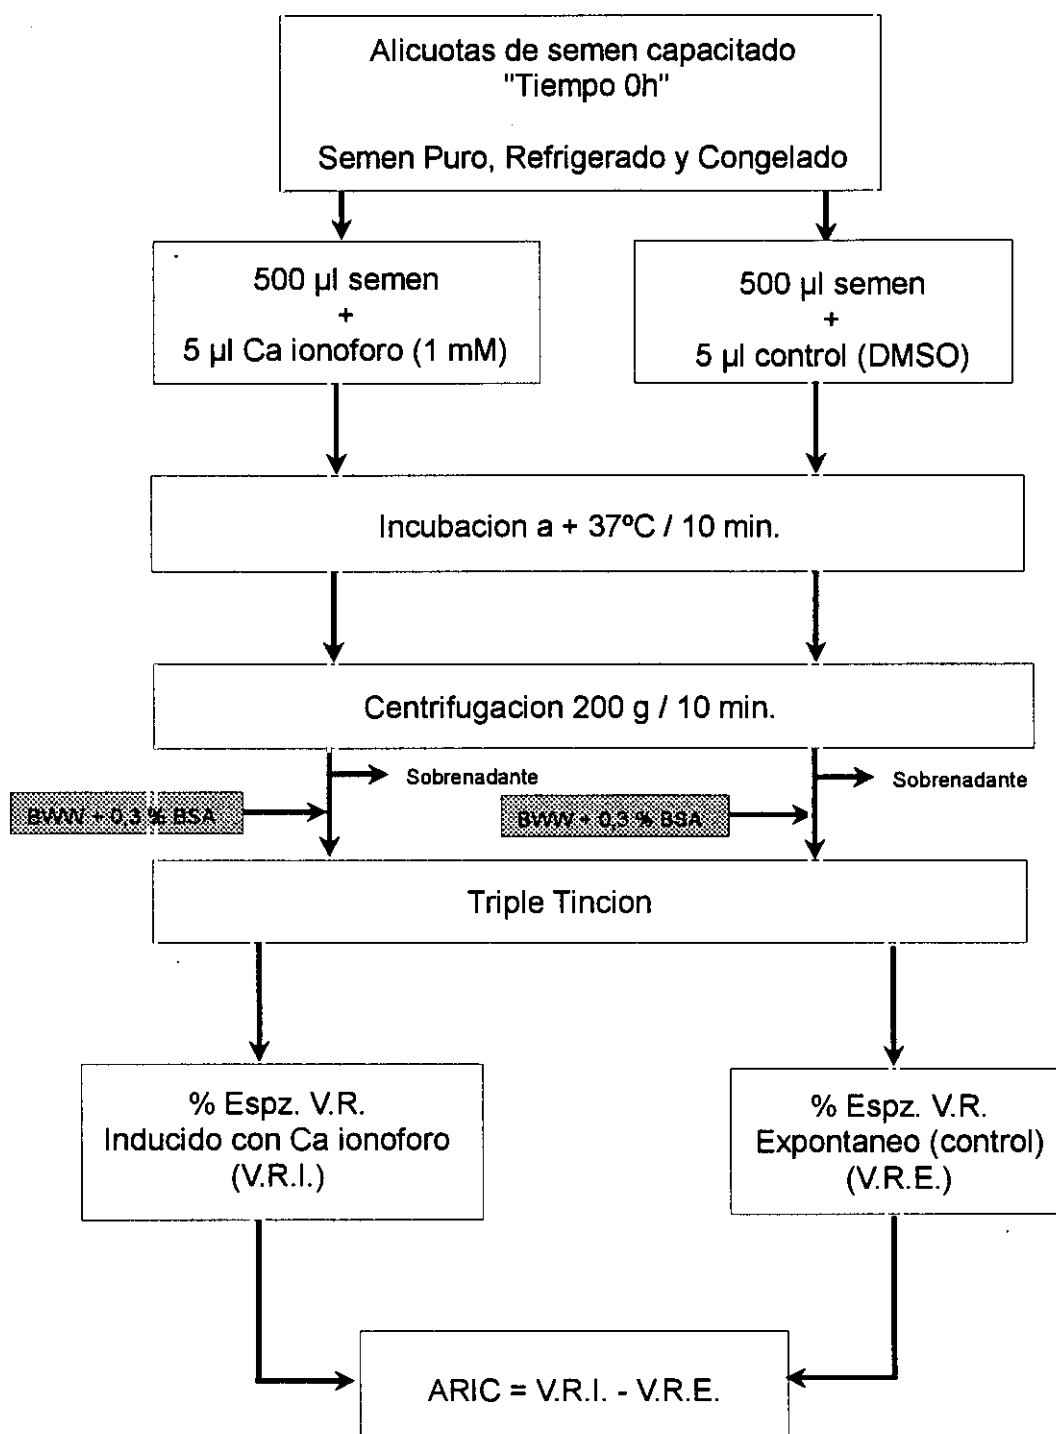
Alicuotas de semen capacitado
"Tiempo 0h"

Semen Puro, Refrigerado y Congelado

500 µl semen
+
5 µl Ca ionoforo (1 mM)

500 µl semen
+
5 µl control (DMSO)

Incubacion a + 37ºC / 10 min.

Centrifugacion 200 g / 10 min.

Sobrenadante

Sobrenadante

BWW + 0,3 % BSA

BWW + 0,3 % BSA

Triple Tincion

% Espz. V.R.
Inducido con Ca ionoforo
(V.R.I.)

% Espz. V.R.
Expontaneo (control)
(V.R.E.)

ARIC = V.R.I. - V.R.E.